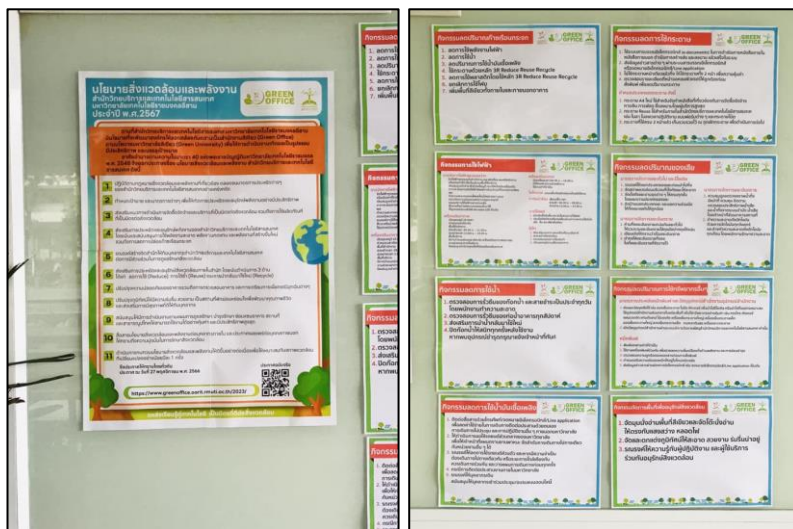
นโยบายสิ่งแวดล้อมและพลังงาน
สำนักวิทยบริการและเทคโนโลยีสารสนเทศ มหาวิทยาลัยเทคโนโลยีราชมงคลธัญบุรี
ประจำปี พ.ศ.2567

GREEN OFFICE

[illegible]

https://www.greenoffice.oarit.rmutt.ac.th/2023/

1. ลดการใช้
2. ลดการใช้
3. ลดปริมาณ
4. ใช้กระดาษ
5. ลดการใช้
6. แยกขยะ
7. เพิ่มพื้นที่

กิจกรรมลดปริมาณก๊าซเรือนกระจก
1. ลดการใช้รถยนต์ส่วนตัว
2. ลดการใช้น้ำ
3. ลดปริมาณการใช้น้ำมันเชื้อเพลิง
4. ใช้กระดาษด้วยหลัก 3R Reduce Reuse Recycle
5. ลดการใช้พลาสติกด้วยหลัก 3R Reduce Reuse Recycle
6. แยกขยะการใช้ใหม่
7. เพิ่มพื้นที่สีเขียวทั้งภายในและภายนอกอาคาร

GREEN OFFICE

กิจกรรมลดการใช้กระดาษ
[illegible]

กิจกรรมลดการใช้ไฟฟ้า
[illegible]

กิจกรรมลดปริมาณของเสีย
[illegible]

กิจกรรมลดการใช้น้ำ
1. ตรวจสอบการรั่วซึมของก๊อกน้ำ และสายน้ำระเบียบประจำทุกวัน โดยแม่บ้านทำความสะอาด
2. ตรวจสอบการรั่วซึมของห้องน้ำตามงานทุกสัปดาห์
3. ส่งเสริมการนำน้ำกลับมาใช้ใหม่
4. ปิดก๊อกน้ำให้สนิททุกครั้งหลังใช้งาน หากพบอุปกรณ์ชำรุดแจ้งผู้รับผิดชอบ

กิจกรรมลดปริมาณการใช้ทรัพยากร
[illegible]

กิจกรรมลดการใช้น้ำมันเชื้อเพลิง
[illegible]

กิจกรรมการเพิ่มพื้นที่สีเขียว
1. ดูแลบำรุงต้นไม้ให้มีใบเขียวและผิดไป
2. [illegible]
3. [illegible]

กิจกรรม
1. ตรวจ
2. ตรวจ
3. ส่งเส
4. ปิดก๊อก